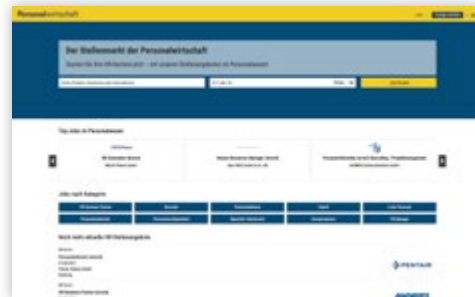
Personalwirtschaft

Der Stellenmarkt der Personalwirtschaft

Suchen Sie Ihre HR-Karriere jetzt – mit unseren Stellenangeboten im Personalwesen

Top Jobs im Personalwesen

Jobs nach Kategorie

Noch mehr aktuelle HR-Stellenangebote

PENTAIR